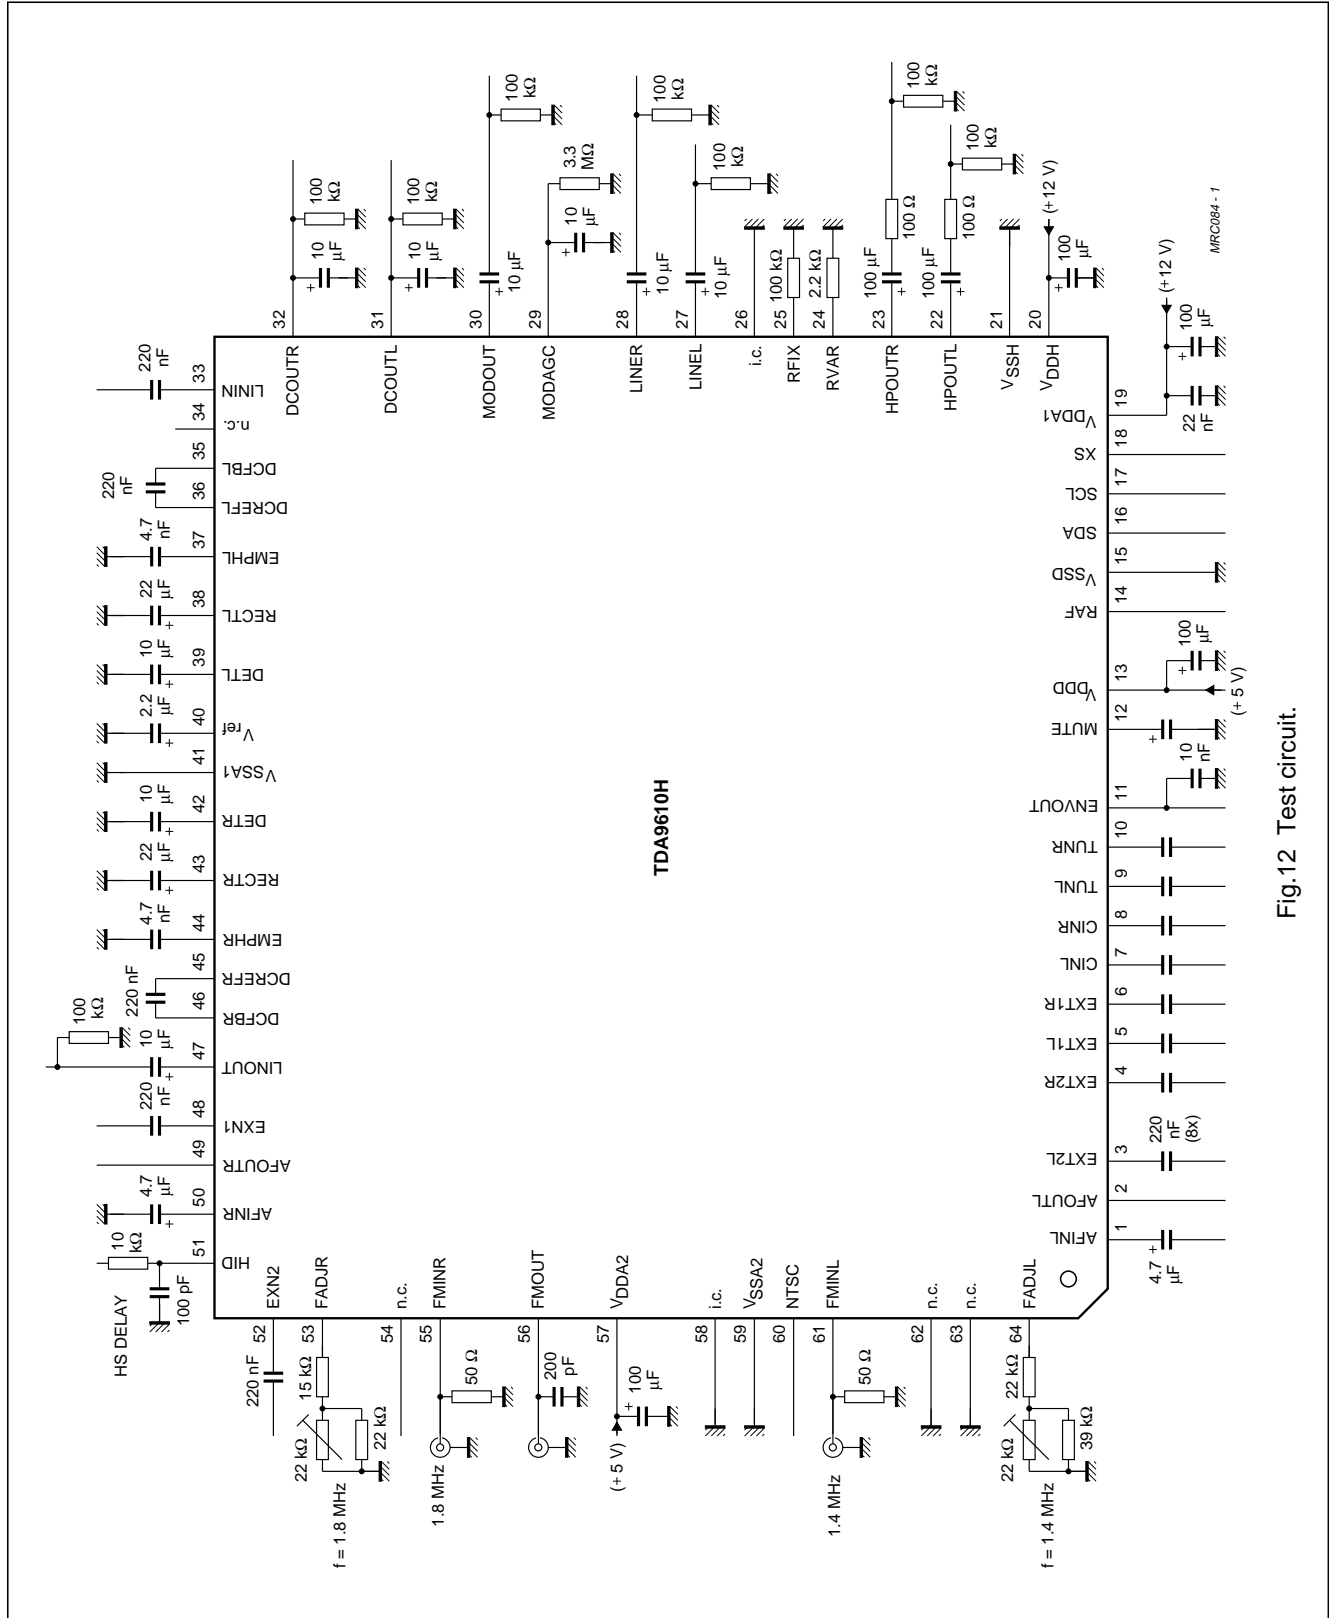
TDA9610H

32 DCOUTR 100 kΩ 10 µF
31 DCOUTL 100 kΩ 10 µF
30 MODOUT 100 kΩ 10 µF
29 MODAGC 3.3 MΩ 10 µF
28 LINER 100 kΩ 10 µF
27 LINEL 100 kΩ 10 µF
26 i.c.
25 RFIX 100 kΩ
24 RVAR 2.2 kΩ
23 HPOUTR 100 kΩ 100 Ω 100 µF
22 HPOUTL 100 kΩ 100 Ω 100 µF
21 $V_{SSH}$
20 $V_{DDH}$ (+12 V) 100 µF

MRC084 - 1

33 LININ 220 nF
34 n.c.
35 DCFBL
36 DCREFL 220 nF
37 EMPHL 4.7 nF
38 RECTL 22 µF
39 DETL 10 µF
40 $V_{ref}$ 2.2 µF
41 $V_{SSA1}$
42 DETR 10 µF
43 RECTR 22 µF
44 EMPHR 4.7 nF
45 DCREFR
46 DCFBR 220 nF
47 LINOUT 100 kΩ 10 µF
48 EXN1 220 nF
49 AFOUTR
50 AFINR 4.7 µF
51 HID 10 kΩ 100 pF HS DELAY

52 EXN2 220 nF
53 FADJR 15 kΩ 22 kΩ 22 kΩ f = 1.8 MHz
54 n.c.
55 FMINR 50 Ω 1.8 MHz
56 FMOUT 200 pF
57 $V_{DDA2}$ 100 µF (+ 5 V)
58 i.c.
59 $V_{SSA2}$
60 NTSC
61 FMINL 50 Ω 1.4 MHz
62 n.c.
63 n.c.
64 FADJL 22 kΩ 22 kΩ 39 kΩ f = 1.4 MHz

1 AFINL 4.7 µF
2 AFOUTL
3 EXT2L 220 nF (8x)
4 EXT2R
5 EXT1L
6 EXT1R
7 CINL
8 CINR
9 TUNL
10 TUNR
11 ENVOUT 10 nF
12 MUTE
13 $V_{DDD}$ 100 µF (+ 5 V)
14 RAF
15 $V_{SSD}$
16 SDA
17 SCL
18 XS
19 $V_{DDA1}$ (+12 V) 100 µF 22 nF

Fig.12 Test circuit.